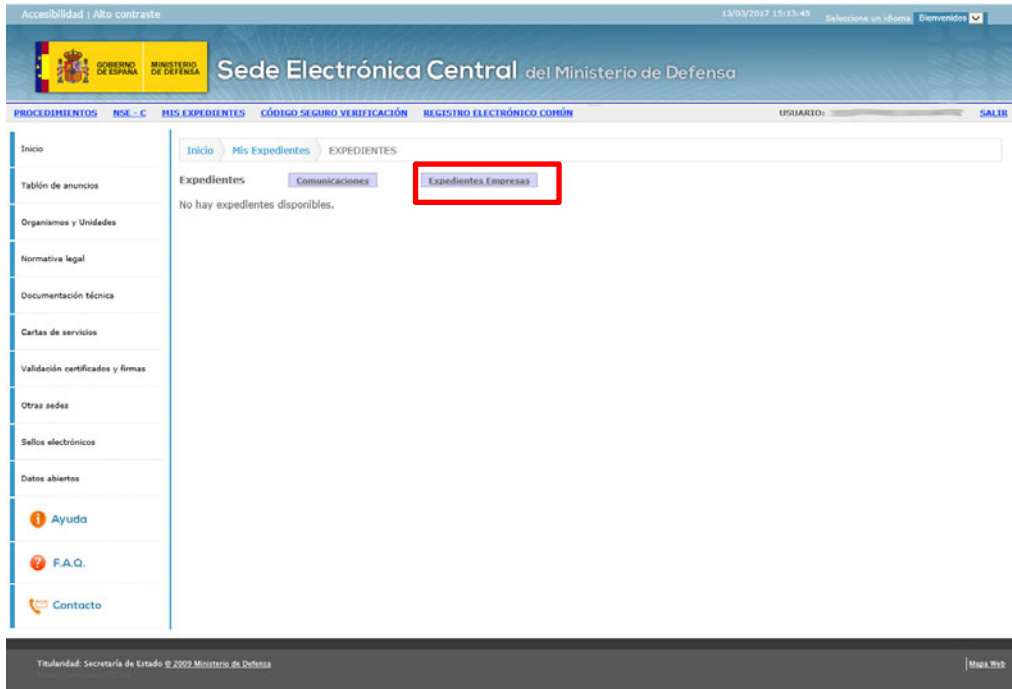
Accesibilidad | Alto contraste

13/03/2017 15:13:45 Seleccione un idioma Bienvenidos

GOBIERNO DE ESPAÑA MINISTERIO DE DEFENSA

Sede Electrónica Central del Ministerio de Defensa

PROCEDIMIENTOS NSE - C MIS EXPEDIENTES CÓDIGO SEGURO VERIFICACIÓN REGISTRO ELECTRÓNICO COMÚN USUARIO: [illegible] SALIR

Inicio
Tablón de anuncios
Organismos y Unidades
Normativa legal
Documentación técnica
Cartas de servicios
Validación certificados y firmas
Otras sedes
Sellos electrónicos
Datos abiertos
Ayuda
F.A.Q.
Contacto

Inicio Mis Expedientes EXPEDIENTES

Expedientes Comunicaciones Expedientes Empresas

No hay expedientes disponibles.

Titularidad: Secretaría de Estado © 2009 Ministerio de Defensa

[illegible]

Mapa Web